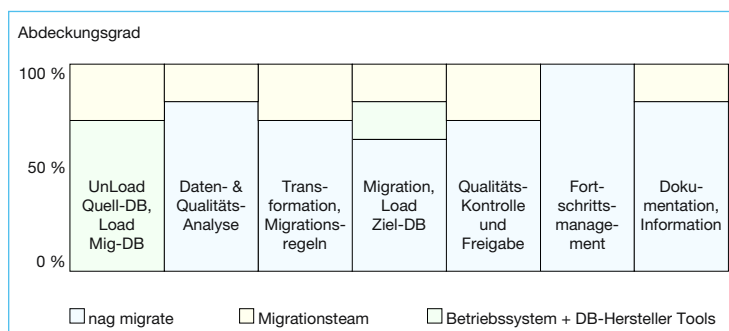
Abdeckungsgrad

100 %

50 %

0 %

UnLoad Quell-DB, Load Mig-DB

Daten- & Qualitäts-Analyse

Transformation, Migrationsregeln

Migration, Load Ziel-DB

Qualitäts-Kontrolle und Freigabe

Fortschrittsmanagement

Dokumentation, Information

nag migrate

Migrationsteam

Betriebssystem + DB-Hersteller Tools